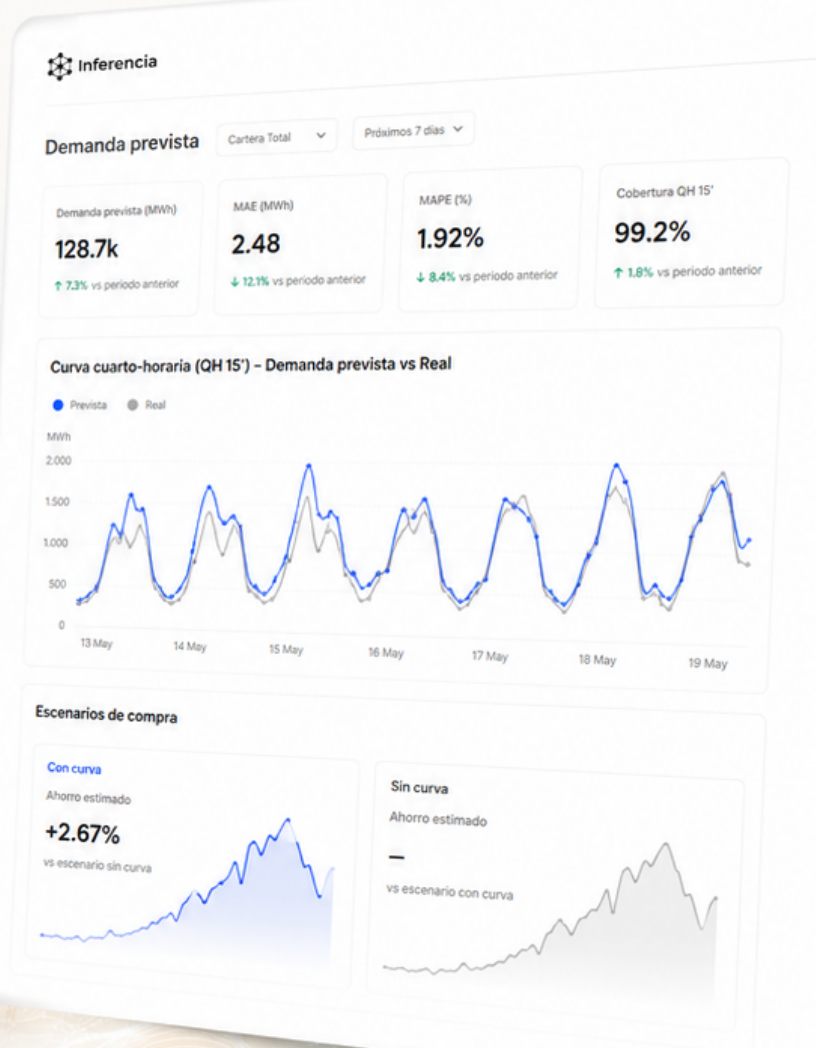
Inferencia

Demanda prevista

Cartera Total

Próximos 7 días

Demanda prevista (MWh)
128.7k
↑ 7.3% vs periodo anterior

MAE (MWh)
2.48
↓ 12.1% vs periodo anterior

MAPE (%)
1.92%
↓ 8.4% vs periodo anterior

Cobertura QH 15'
99.2%
↑ 1.8% vs periodo anterior

Curva cuarto-horaria (QH 15') – Demanda prevista vs Real

Prevista
Real

MWh
2.000
1.500
1.000
500
0

13 May
14 May
15 May
16 May
17 May
18 May
19 May

Escenarios de compra

Con curva
Ahorro estimado
+2.67%
vs escenario sin curva

Sin curva
Ahorro estimado
–
vs escenario con curva